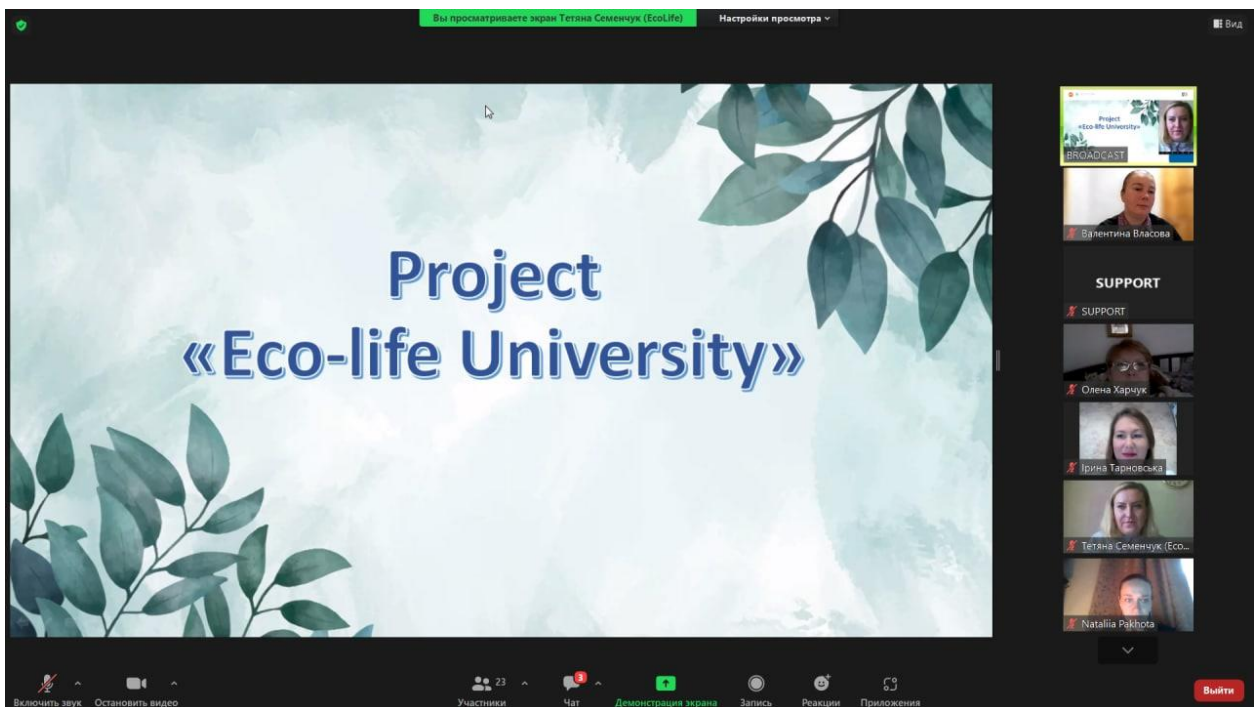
Вы просматриваете экран Тетяна Семенчук (EcoLife)

Настройки просмотра

Вид

Project
«Eco-life University»

Project
«Eco-life University»

BROADCAST

Валентина Власова

SUPPORT

SUPPORT

Олена Харчук

Ірина Тарновська

Тетяна Семенчук (Eco...

Nataliia Pakhota

Включить звук

Остановить видео

23

Участники

3

Чат

Демонстрация экрана

Запись

Реакции

Приложения

Выйти